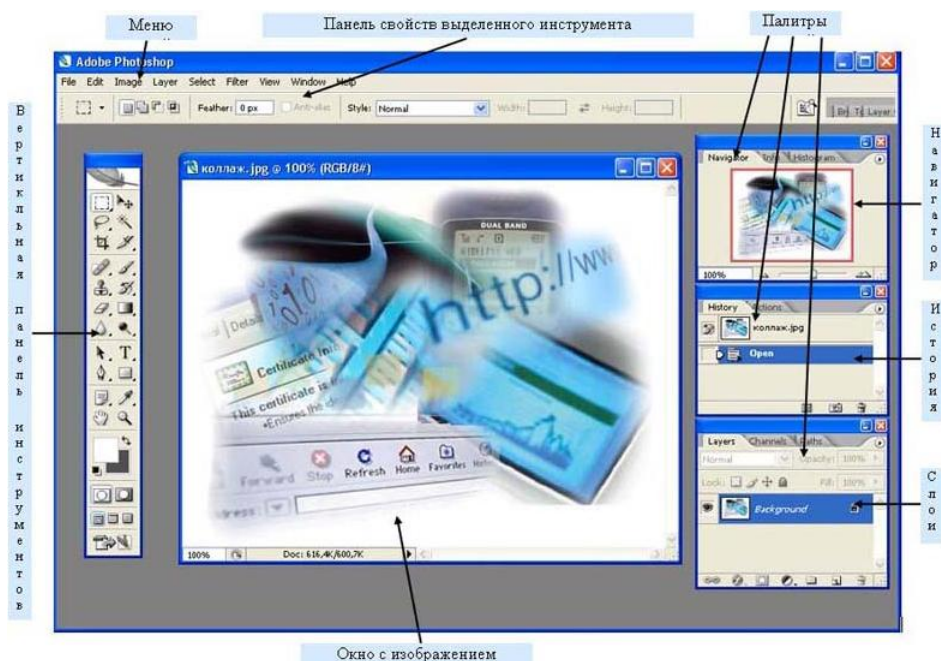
Меню

Панель свойств выделенного инструмента

Палитры

Adobe Photoshop

File Edit Image Layer Select Filter View Window Help

Feather: 0 px Anti-alias Style: Normal Width: Height:

Вертикльная панель инструментов

коллаж.jpg @ 100% (RGB/8#)

DUAL BAND

http://ww

Certificate Info

This certificate is

•Ensures the

Forward Stop Refresh Home Favorites

Address

100% Doc: 616,4K/600,7K

Navigator Info Histogram

100%

Навигатор

History Actions

коллаж.jpg

Open

История

Layers Channels Paths

Normal Opacity: 100%

Lock: Fill: 100%

Background

Слои

Окно с изображением